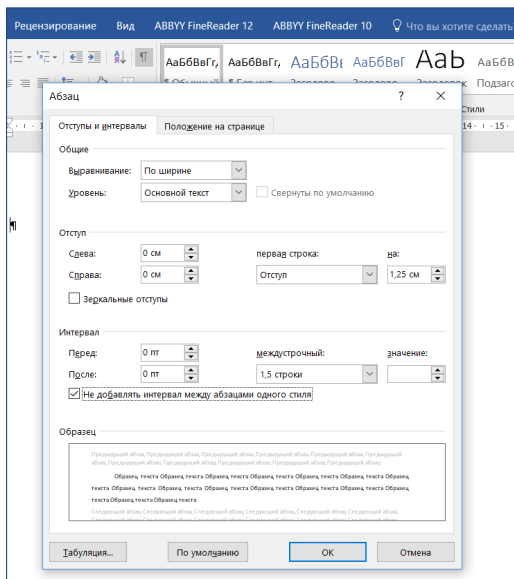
Рецензирование Вид ABBYY FineReader 12 ABBYY FineReader 10 Что вы хотите сделать

АаБбВвГг, АаБбВвГг, АаБбВв АаБбВвГ АаБ АаБбВ

¶ Обычный ¶ Без инт... Заголово... Заголово... Заголовок Подзаго

Стили

14 · 15 ·

¶

Абзац ? ✕

Отступы и интервалы Положение на странице

Общие

Выравнивание: По ширине

Уровень: Основной текст Свернуты по умолчанию

Отступ

Слева: 0 см

Справа: 0 см

первая строка: Отступ

на: 1,25 см

Зеркальные отступы

Интервал

Перед: 0 пт

После: 0 пт

междустрочный: 1,5 строки

значение:

Не добавлять интервал между абзацами одного стиля

Образец

Предыдущий абзац Предыдущий абзац Предыдущий абзац Предыдущий абзац Предыдущий абзац Предыдущий абзац Предыдущий абзац Предыдущий абзац Предыдущий абзац Предыдущий абзац Предыдущий абзац Предыдущий абзац

Образец текста Образец текста Образец текста Образец текста Образец текста Образец текста Образец текста Образец текста Образец текста Образец текста Образец текста Образец текста Образец текста Образец текста Образец текста Образец текста

Следующий абзац Следующий абзац Следующий абзац Следующий абзац Следующий абзац Следующий абзац Следующий абзац Следующий абзац Следующий абзац Следующий абзац Следующий абзац Следующий абзац

Табуляция... По умолчанию ОК Отмена